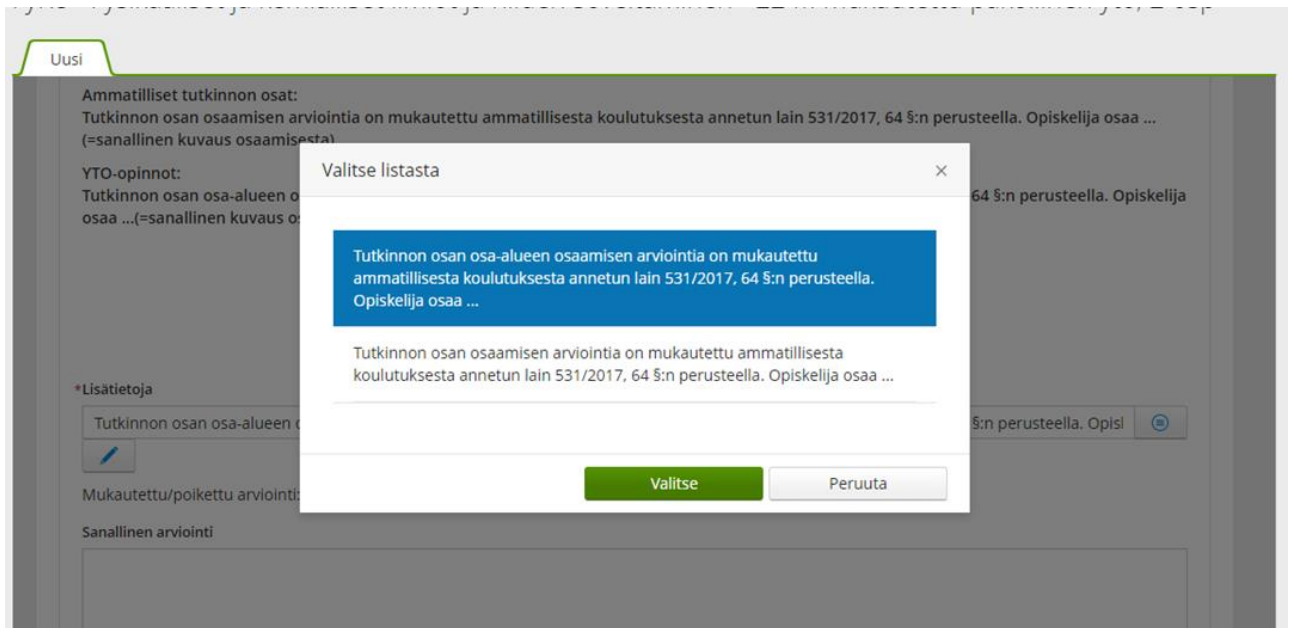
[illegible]

Uusi

Ammatilliset tutkinnon osat:
Tutkinnon osan osaamisen arviointia on mukautettu ammatillisesta koulutuksesta annetun lain 531/2017, 64 §:n perusteella. Opiskelija osaa ... (=sanallinen kuvaus osaamisesta)

YTO-opinnot:
Tutkinnon osan osa-alueen o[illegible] 64 §:n perusteella. Opiskelija osaa ...(=sanallinen kuvaus o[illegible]

Valitse listasta ×

Tutkinnon osan osa-alueen osaamisen arviointia on mukautettu ammatillisesta koulutuksesta annetun lain 531/2017, 64 §:n perusteella. Opiskelija osaa ...

Tutkinnon osan osaamisen arviointia on mukautettu ammatillisesta koulutuksesta annetun lain 531/2017, 64 §:n perusteella. Opiskelija osaa ...

Valitse

Peruuta

*Lisätietoja
Tutkinnon osan osa-alueen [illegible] §:n perusteella. Opisl

Mukautettu/poikettu arviointi:

Sanallinen arviointi